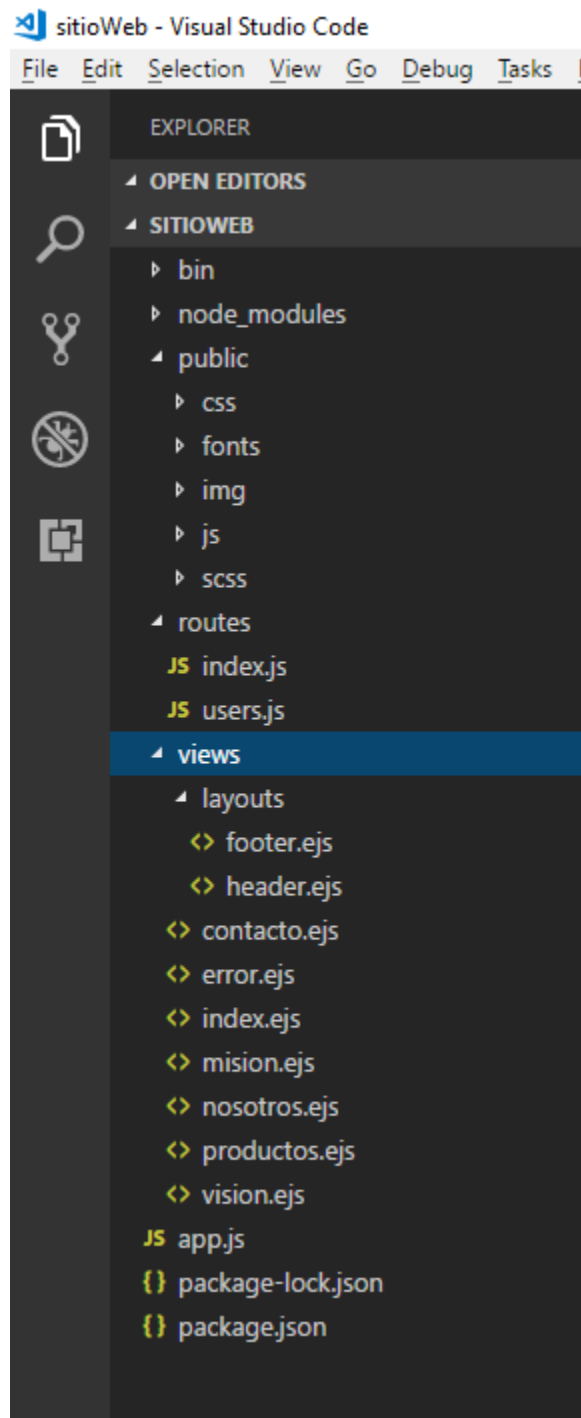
sitioWeb - Visual Studio Code
File Edit Selection View Go Debug Tasks

EXPLORER
OPEN EDITORS
SITIOWEB
bin
node_modules
public
css
fonts
img
js
scss
routes
JS index.js
JS users.js
views
layouts
<> footer.ejs
<> header.ejs
<> contacto.ejs
<> error.ejs
<> index.ejs
<> mision.ejs
<> nosotros.ejs
<> productos.ejs
<> vision.ejs
JS app.js
{} package-lock.json
{} package.json